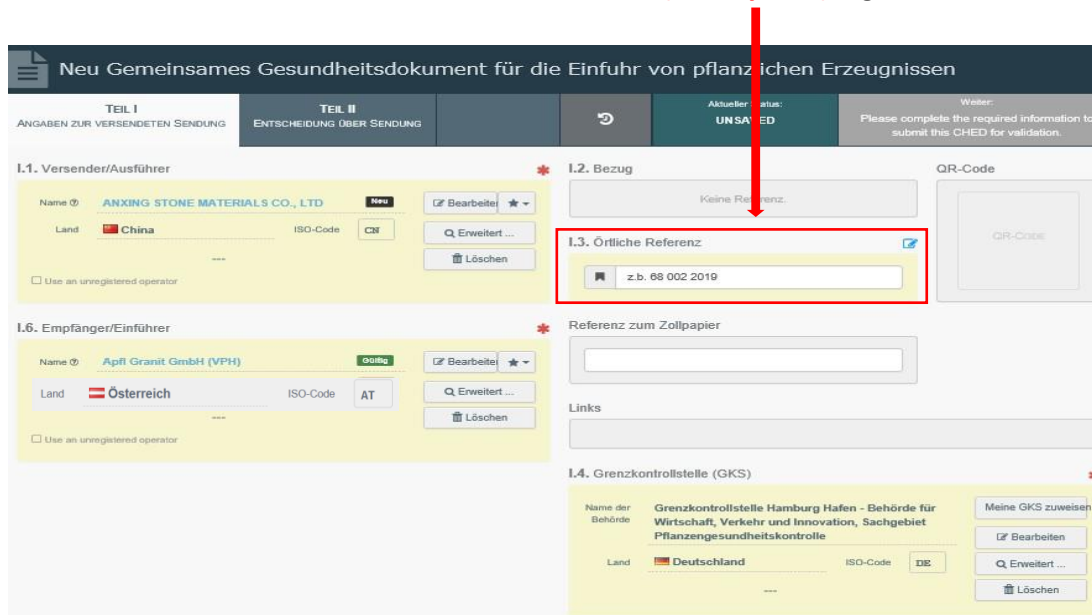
Neu Gemeinsames Gesundheitsdokument für die Einfuhr von pflanzlichen Erzeugnissen

TEIL I
ANGABEN ZUR VERSENDETEN SENDUNG

TEIL II
ENTSCHEIDUNG ÜBER SENDUNG

Aktueller Status:
UNSAVED

Weiter:
Please complete the required information to submit this CHED for validation.

I.1. Versender/Ausführer

Name ANXING STONE MATERIALS CO., LTD Neu
Land China ISO-Code CN
---
Use an unregistered operator

Bearbeiten
Erweitert ...
Löschen

I.2. Bezug
Keine Referenz.

QR-Code
QR-Code

I.3. Örtliche Referenz
z.b. 68 002 2019

I.6. Empfänger/Einführer

Name Apfl Granit GmbH (VPH) Gültig
Land Österreich ISO-Code AT
---
Use an unregistered operator

Bearbeiten
Erweitert ...
Löschen

Referenz zum Zollpapier

Links

I.4. Grenzkontrollstelle (GKS)

Name der Behörde Grenzkontrollstelle Hamburg Hafen - Behörde für Wirtschaft, Verkehr und Innovation, Sachgebiet Pflanzengesundheitskontrolle
Land Deutschland ISO-Code DE
---

Meine GKS zuweisen
Bearbeiten
Erweitert ...
Löschen